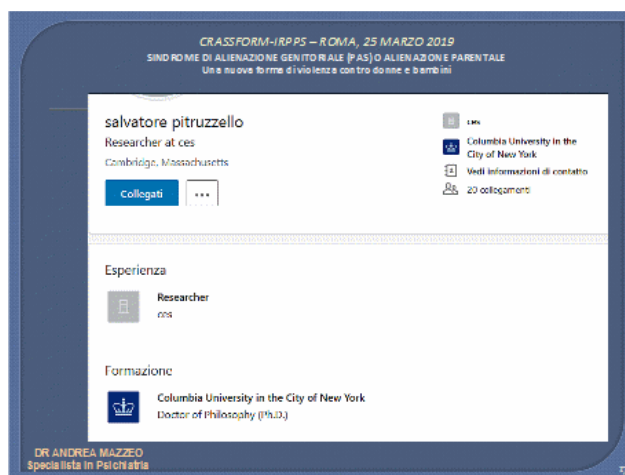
CRASSFORM-IRPPS – ROMA, 25 MARZO 2019
SINDROME DI ALIENAZIONE GENITORIALE (PAS) O ALIENAZIONE PARENTALE
Una nuova forma di violenza contro donne e bambini

salvatore pitruzzello
Researcher at ces
Cambridge, Massachusetts
Collegati
...

ces
Columbia University in the City of New York
Vedi informazioni di contatto
20 collegamenti

Esperienza
Researcher
ces

Formazione
Columbia University in the City of New York
Doctor of Philosophy (Ph.D.)

DR ANDREA MAZZEO
Specialista in Psichiatria